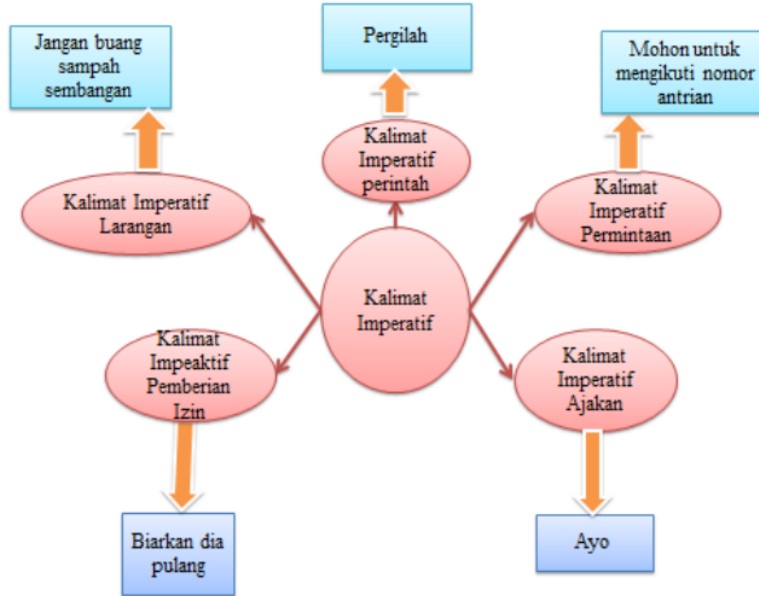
Pergilah

Jangan buang sampah sembangan

Mohon untuk mengikuti nomor antrian

Kalimat Imperatif perintah

Kalimat Imperatif Larangan

Kalimat Imperatif Permintaan

Kalimat Imperatif

Kalimat Impeaktif Pemberian Izin

Kalimat Imperatif Ajakan

Biarkan dia pulang

Ayo